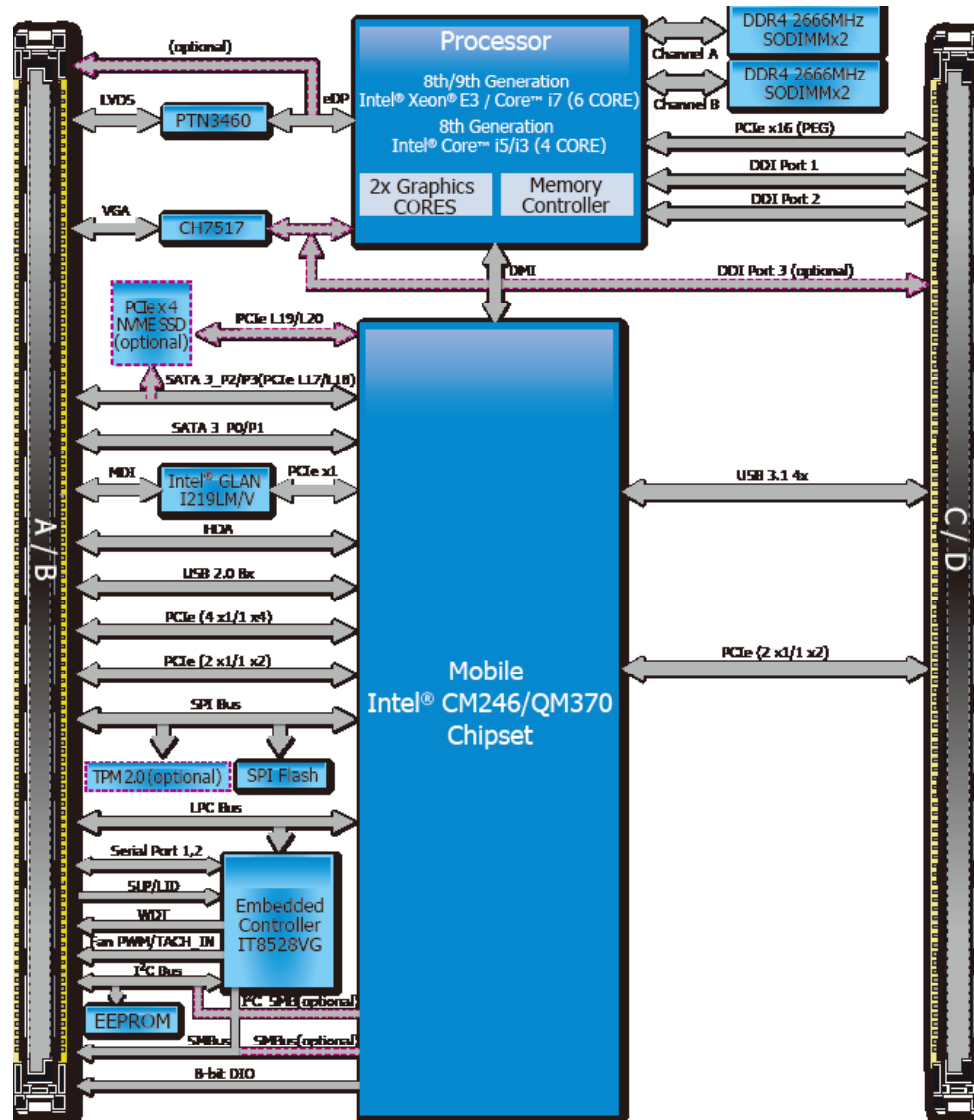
Processor

8th/9th Generation
Intel® Xeon® E3 / Core™ i7 (6 CORE)
8th Generation
Intel® Core™ i5/i3 (4 CORE)

2x Graphics CORES

Memory Controller

DDR4 2666MHz SODIMMx2

Channel A

DDR4 2666MHz SODIMMx2

Channel B

PCIe x16 (PEG)

DDI Port 1

DDI Port 2

DDI Port 3 (optional)

DMI

(optional)

LVDS

PTN3460

eDP

VGA

CH7517

PCIe x4 NVME SSD (optional)

PCIe L19/L20

SATA 3_P2/P3(PCIe L17/L18)

SATA 3_P0/P1

MDI

Intel® GLAN I219LM/V

PCIe x1

HDA

USB 2.0 8x

PCIe (4 x1/1 x4)

PCIe (2 x1/1 x2)

SPI Bus

TPM 2.0 (optional)

SPI Flash

LPC Bus

Serial Port 1,2

SLP/LID

WDT

Fan PWM/TACH_IN

I$^2$C Bus

Embedded Controller IT8528VG

I$^2$C_SMB (optional)

EEPROM

SMBus

SMBus(optional)

8-bit DIO

Mobile Intel® CM246/QM370 Chipset

USB 3.1 4x

PCIe (2 x1/1 x2)

A / B

C / D